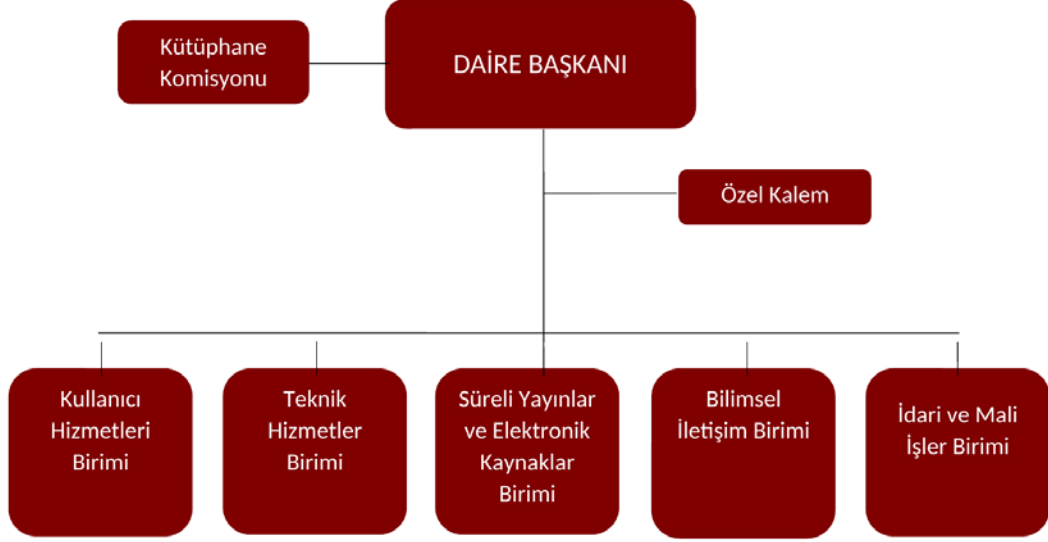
Kütüphane Komisyonu

DAİRE BAŞKANI

Özel Kalem

Kullanıcı Hizmetleri Birimi

Teknik Hizmetler Birimi

Süreli Yayınlar ve Elektronik Kaynaklar Birimi

Bilimsel İletişim Birimi

İdari ve Mali İşler Birimi